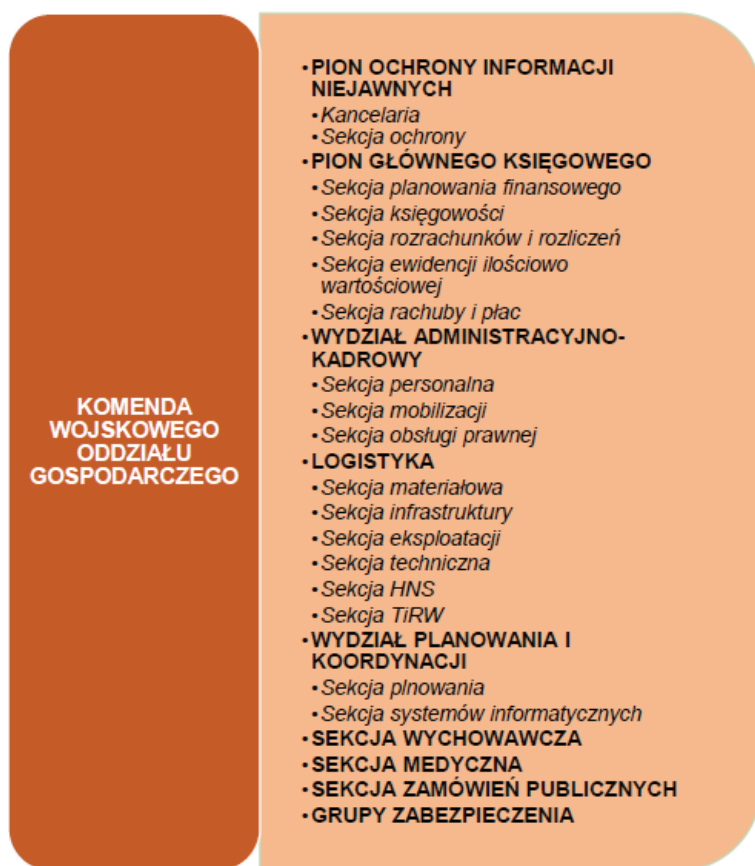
KOMENDA WOJSKOWEGO ODDZIAŁU GOSPODARCZEGO

• PION OCHRONY INFORMACJI NIEJAWNYCH
• Kancelaria
• Sekcja ochrony
• PION GŁÓWNEGO KSIĘGOWEGO
• Sekcja planowania finansowego
• Sekcja księgowości
• Sekcja rozrachunków i rozliczeń
• Sekcja ewidencji ilościowo wartościowej
• Sekcja rachuby i płac
• WYDZIAŁ ADMINISTRACYJNO-KADROWY
• Sekcja personalna
• Sekcja mobilizacji
• Sekcja obsługi prawnej
• LOGISTYKA
• Sekcja materiałowa
• Sekcja infrastruktury
• Sekcja eksploatacji
• Sekcja techniczna
• Sekcja HNS
• Sekcja TiRW
• WYDZIAŁ PLANOWANIA I KOORDYNACJI
• Sekcja plnowania
• Sekcja systemów informatycznych
• SEKCJA WYCHOWAWCZA
• SEKCJA MEDYCZNA
• SEKCJA ZAMÓWIEŃ PUBLICZNYCH
• GRUPY ZABEZPIECZENIA